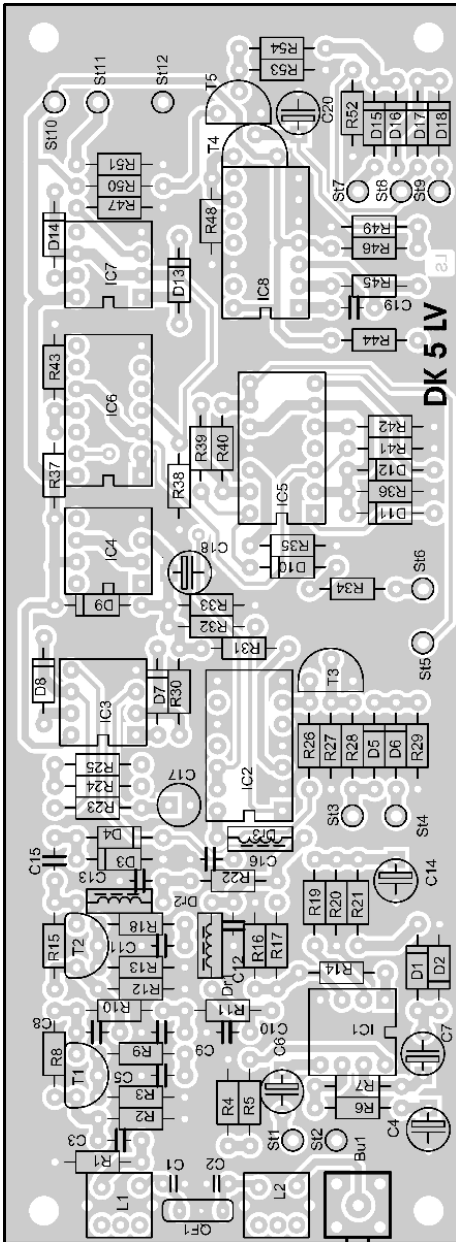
St10
St11
St12
R54
R53
T5
C20
R52
D15
D16
D17
D18
R51
R50
R47
T4
St7
St8
St9
D14
R48
R49
R46
IC7
D13
IC8
R45
C19
R44
R43
IC6
DK 5 LV
R39
R40
R42
R41
D12
R36
D11
R37
R38
IC5
IC4
C18
R35
D10
St6
D9
R33
R32
R34
R31
D8
D7
R30
IC3
T3
St5
R25
R24
R23
C17
IC2
R26
R27
R28
D5
D6
R29
D4
D3
St3
St4
C15
C13
C16
D13
Dr2
R22
R19
R20
R21
C14
R15
T2
R18
C11
R13
R12
C12
R16
R17
R14
D1
D2
R10
Dr
C8
R8
T1
R9
C5
R11
C9
C10
IC1
R3
R2
C6
R4
R5
R7
R6
C7
C3
R1
C1
C2
St1
St2
C4
Bu1
L1
QF1
L2